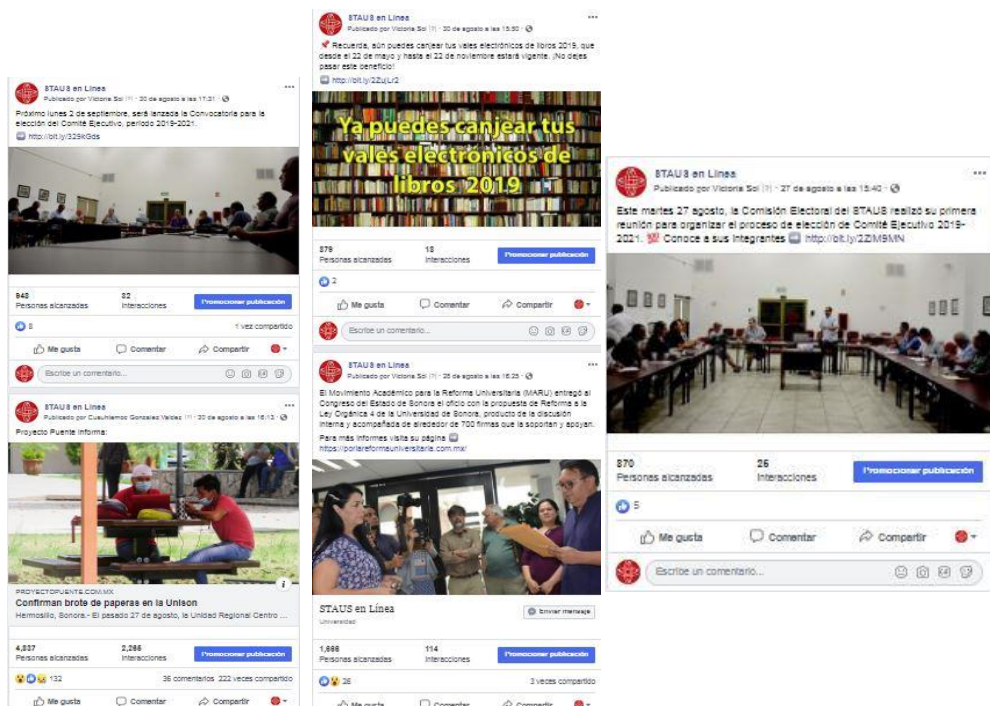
STAUS en Línea
Publicado por Victoria Sol (?) · 30 de agosto a las 17:31 ·

Próximo lunes 2 de septiembre, será lanzada la Convocatoria para la elección del Comité Ejecutivo, periodo 2019-2021.
http://bit.ly/329KGds

848
Personas alcanzadas
32
Interacciones
Promocionar publicación

8
1 vez compartido

Me gusta
Comentar
Compartir

Escribe un comentario...

STAUS en Línea
Publicado por Cuauhtemoc Gonzalez Valdez (?) · 30 de agosto a las 16:13 ·

Proyecto Puente informa:

PROYECTOPUENTE.COM.MX
Confirman brote de paperas en la Unison
Hermosillo, Sonora.- El pasado 27 de agosto, la Unidad Regional Centro ...

4,037
Personas alcanzadas
2,266
Interacciones
Promocionar publicación

132
36 comentarios 222 veces compartido

Me gusta
Comentar
Compartir

STAUS en Línea
Publicado por Victoria Sol (?) · 30 de agosto a las 15:50 ·

Recuerda, aún puedes canjear tus vales electrónicos de libros 2019, que desde el 22 de mayo y hasta el 22 de noviembre estará vigente. ¡No dejes pasar este beneficio!
http://bit.ly/2ZujLr2

Ya puedes canjear tus vales electrónicos de libros 2019

879
Personas alcanzadas
18
Interacciones
Promocionar publicación

2

Me gusta
Comentar
Compartir

Escribe un comentario...

STAUS en Línea
Publicado por Victoria Sol (?) · 28 de agosto a las 16:25 ·

El Movimiento Académico para la Reforma Universitaria (MARU) entregó al Congreso del Estado de Sonora el oficio con la propuesta de Reforma a la Ley Orgánica 4 de la Universidad de Sonora, producto de la discusión interna y acompañada de alrededor de 700 firmas que la soportan y apoyan.
Para más informes visita su página
https://porlareformauniversitaria.com.mx/

STAUS en Línea
Universidad
Enviar mensaje

1,666
Personas alcanzadas
114
Interacciones
Promocionar publicación

26
3 veces compartido

Me gusta
Comentar
Compartir

STAUS en Línea
Publicado por Victoria Sol (?) · 27 de agosto a las 15:40 ·

Este martes 27 agosto, la Comisión Electoral del STAUS realizó su primera reunión para organizar el proceso de elección de Comité Ejecutivo 2019-2021. 💯 Conoce a sus integrantes http://bit.ly/2ZIM9MN

870
Personas alcanzadas
26
Interacciones
Promocionar publicación

5

Me gusta
Comentar
Compartir

Escribe un comentario...